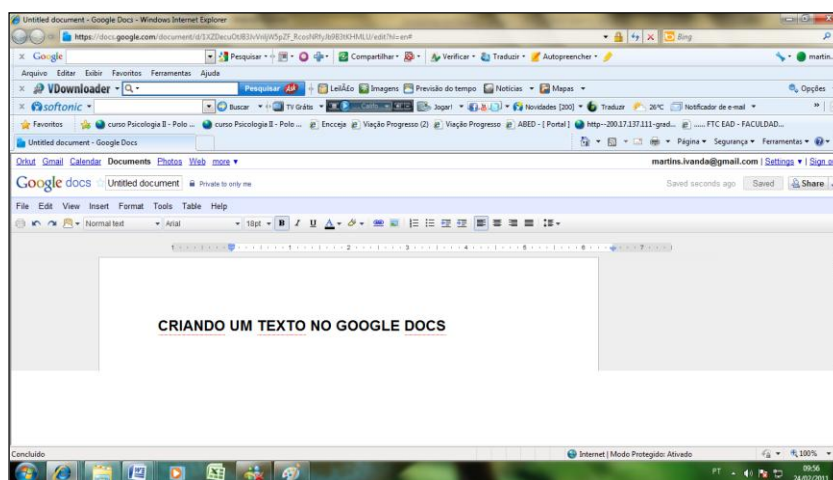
Untitled document - Google Docs - Windows Internet Explorer

https://docs.google.com/document/d/1X2DecuOtJ83vVeijW5pZF_RcoshRfyJb983tKHMLU/edit?hl=en#

Bing

Google | Pesquisar | Compartilhar | Verificar | Traduzir | Autopreencher | martin.

Arquivo Editar Exibir Favoritos Ferramentas Ajuda

VDownloader | Pesquisar | Leilão | Imagens | Previsão do tempo | Notícias | Mapas | Opções

softonic | Buscar | TV Grátis | Jogar! | Novidades [200] | Traduzir | 26ºC | Notificador de e-mail

Favoritos | curso Psicologia II - Polo ... | curso Psicologia II - Polo ... | Encceja | Viação Progresso (2) | Viação Progresso | ABED - [ Portal ] | http---200.17.137.111-grad... | ...... FTC EAD - FACULDAD...

Untitled document - Google Docs | Página | Segurança | Ferramentas

Orkut Gmail Calendar Documents Photos Web more ▾ martins.ivanda@gmail.com | Settings ▾ | Sign o

Google docs Untitled document Private to only me Saved seconds ago Saved Share

File Edit View Insert Format Tools Table Help

Normal text | Arial | 18pt | B I U

1 2 3 4 5 6 7

CRIANDO UM TEXTO NO GOOGLE DOCS

Concluído | Internet | Modo Protegido: Ativado | 100%

PT 09:56 24/02/2011